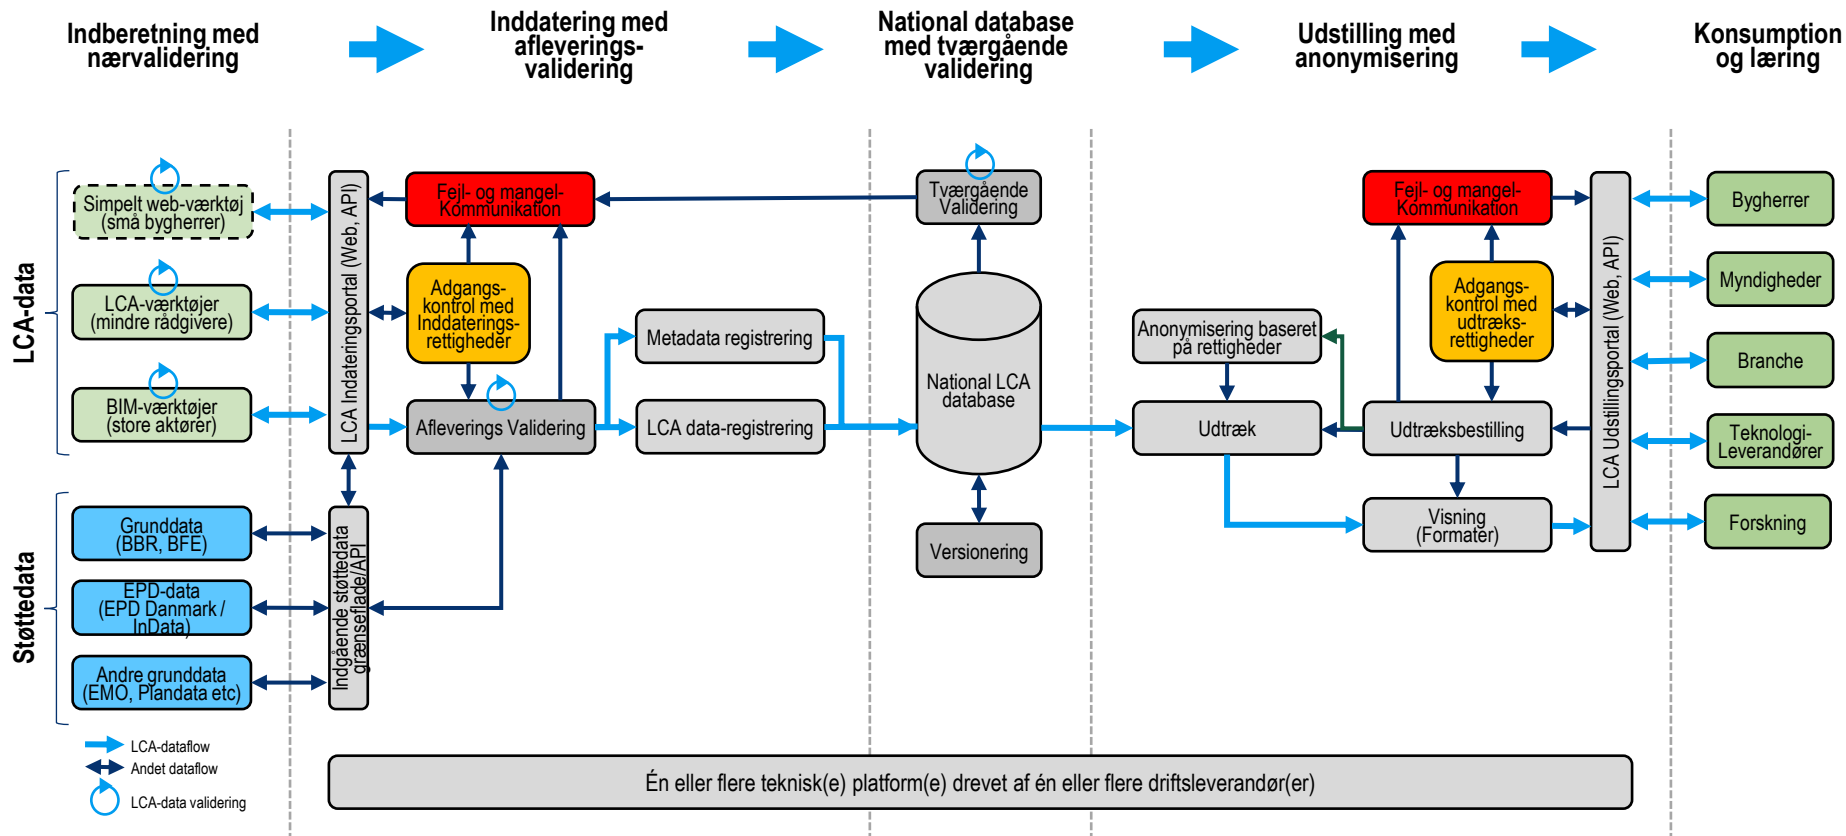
Indberetning med nærvalidering

Inddatering med afleverings-validering

National database med tværgående validering

Udstilling med anonymisering

Konsumption og læring

LCA-data

Simpelt web-værktøj (små bygherrer)

LCA-værktøjer (mindre rådgivere)

BIM-værktøjer (store aktører)

LCA Indateringsportal (Web, API)

Fejl- og mangel-Kommunikation

Adgangs-kontrol med Inddaterings-rettigheder

Afleverings Validering

Metadata registrering

LCA data-registrering

Tværgående Validering

National LCA database

Versionering

Anonymisering baseret på rettigheder

Udtræk

Fejl- og mangel-Kommunikation

Adgangs-kontrol med udtræks-rettigheder

Udtræksbestilling

Visning (Formater)

LCA Udstillingsportal (Web, API)

Bygherrer

Myndigheder

Branche

Teknologi-Leverandører

Forskning

Støttedata

Grunddata (BBR, BFE)

EPD-data (EPD Danmark / InData)

Andre grunddata (EMO, Plandata etc)

Indgående støttedata grænseflade/API

LCA-dataflow

Andet dataflow

LCA-data validering

Én eller flere teknisk(e) platform(e) drevet af én eller flere driftsleverandør(er)